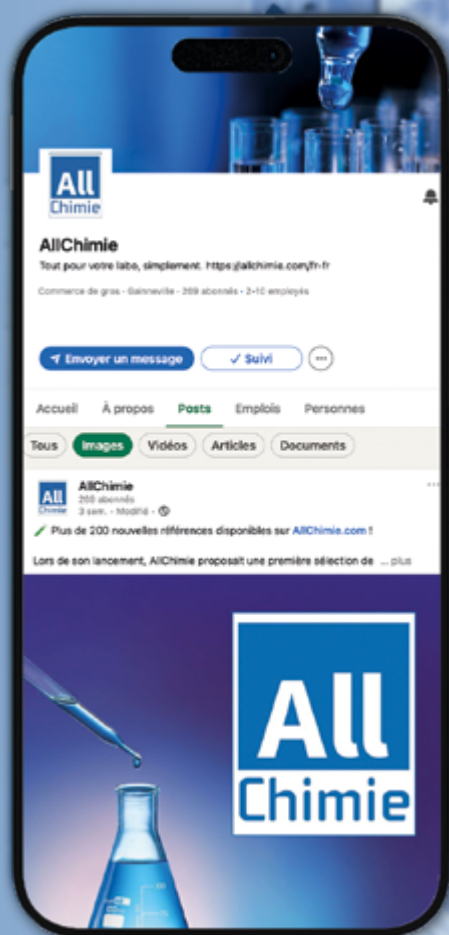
All
Chimie

AllChimie

Tout pour votre labo, simplement. https://allchimie.com/fr-fr

Commerce de gros · Gainneville · 209 abonnés · 2-10 employés

Envoyer un message

✓ Suivi

···

Accueil

À propos

Posts

Emplois

Personnes

Tous

Images

Vidéos

Articles

Documents

All
Chimie

AllChimie
209 abonnés
3 sem. · Modifié ·

Plus de 200 nouvelles références disponibles sur AllChimie.com !

Lors de son lancement, AllChimie proposait une première sélection de ... plus

All
Chimie